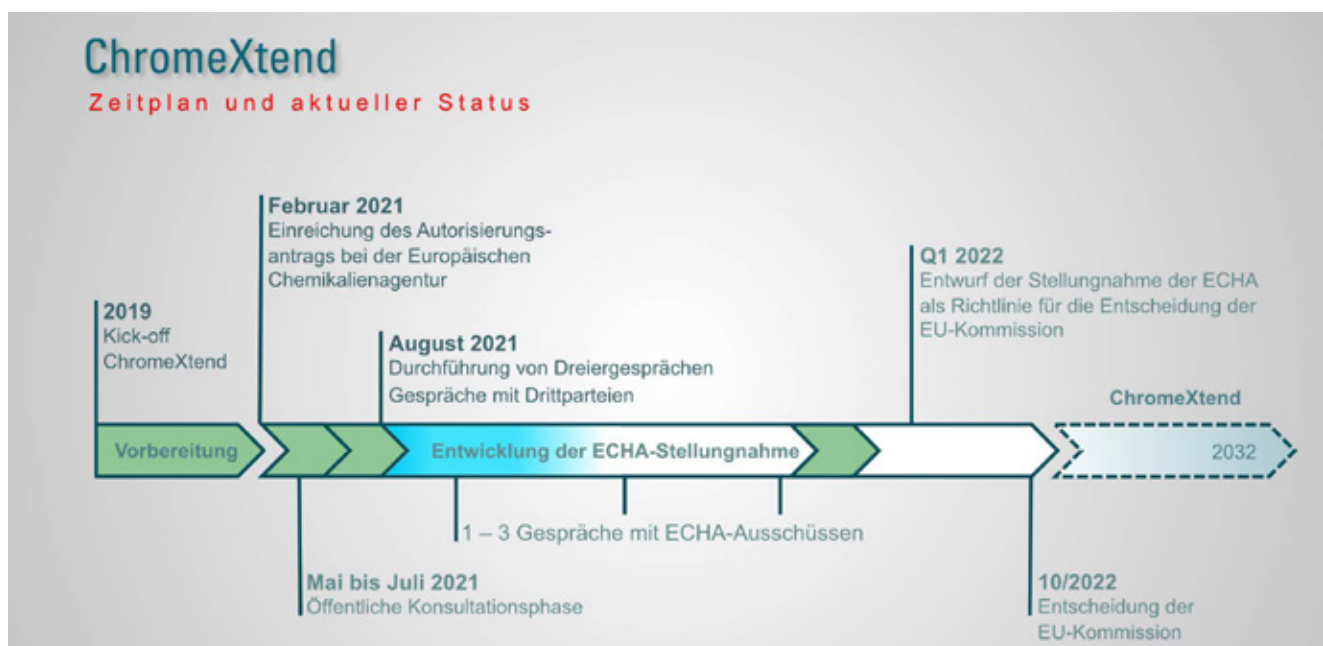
ChromeXtend

Zeitplan und aktueller Status

Februar 2021
Einreichung des Autorisierungsantrags bei der Europäischen Chemikalienagentur

Q1 2022
Entwurf der Stellungnahme der ECHA als Richtlinie für die Entscheidung der EU-Kommission

2019
Kick-off ChromeXtend

August 2021
Durchführung von Dreiergesprächen
Gespräche mit Drittparteien

ChromeXtend

Vorbereitung

Entwicklung der ECHA-Stellungnahme

2032

1 – 3 Gespräche mit ECHA-Ausschüssen

Mai bis Juli 2021
Öffentliche Konsultationsphase

10/2022
Entscheidung der EU-Kommission